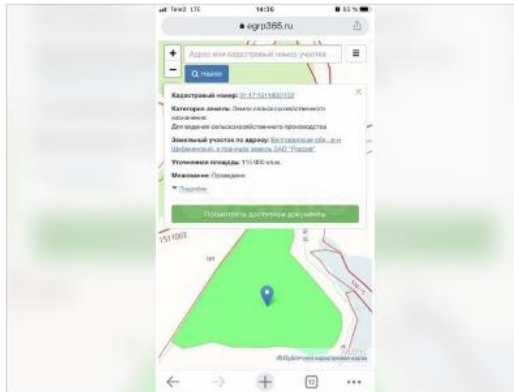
Tele2 LTE 14:36 55 %

egrp365.ru

+

−

Адрес или кадастровый номер участка

Найти

Кадастровый номер: 31:17:1511002:132

Категория земель: Земли сельскохозяйственного назначения

Для ведения сельскохозяйственного производства

Земельный участок по адресу: Белгородская обл., р-н Шебекинский, в границах земель ЗАО "Россия"

Уточненная площадь: 115 000 кв.м.

Межевание: Проведено

Подробнее

Посмотреть доступные документы

1511002

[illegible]

12